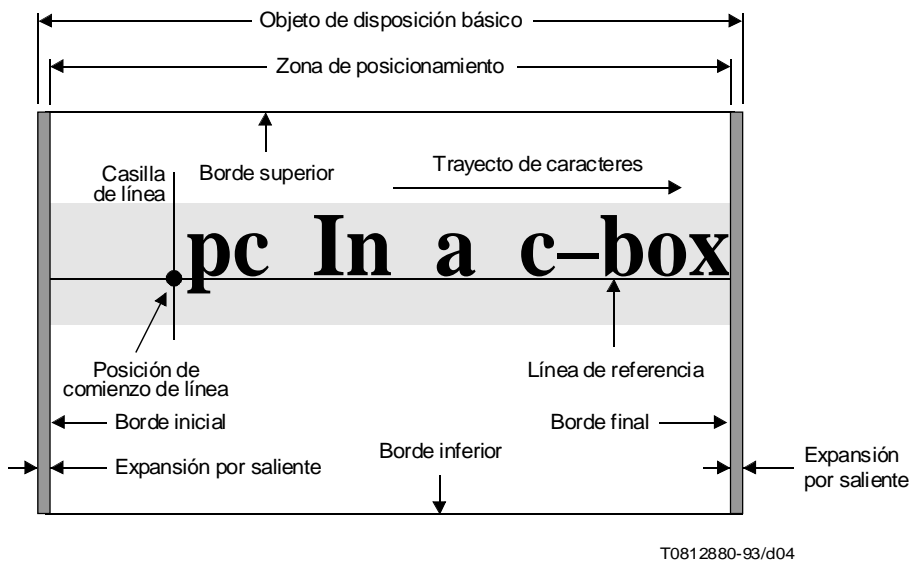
Objeto de disposición básico

Zona de posicionamiento

Borde superior

Casilla de línea

Trayecto de caracteres

pc In a c–box

Posición de comienzo de línea

Línea de referencia

Borde inicial

Borde final

Expansión por saliente

Borde inferior

Expansión por saliente

T0812880-93/d04